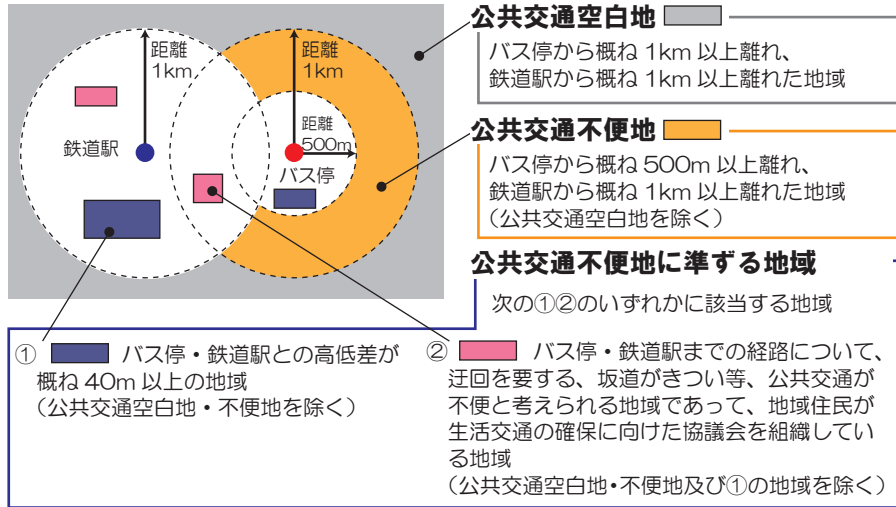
距離 1km

距離 1km

距離 500m

鉄道駅

バス停

公共交通空白地

バス停から概ね 1km 以上離れ、鉄道駅から概ね 1km 以上離れた地域

公共交通不便地

バス停から概ね 500m 以上離れ、鉄道駅から概ね 1km 以上離れた地域（公共交通空白地を除く）

公共交通不便地に準ずる地域

次の①②のいずれかに該当する地域

① バス停・鉄道駅との高低差が概ね 40m 以上の地域（公共交通空白地・不便地を除く）

② バス停・鉄道駅までの経路について、迂回を要する、坂道がきつい等、公共交通が不便と考えられる地域であって、地域住民が生活交通の確保に向けた協議会を組織している地域（公共交通空白地・不便地及び①の地域を除く）